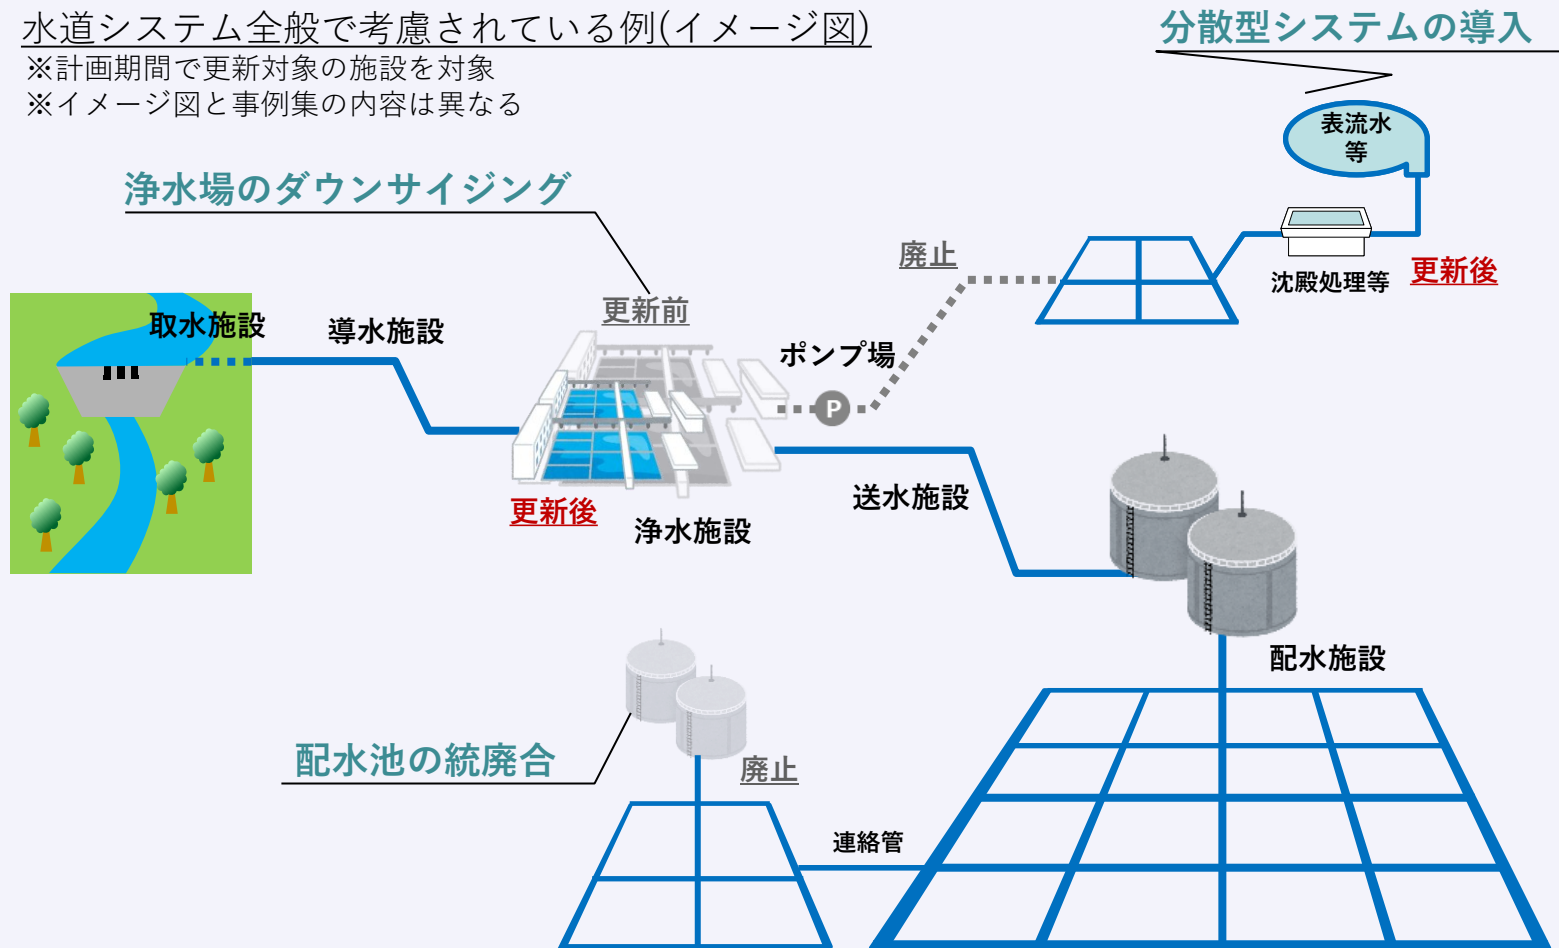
水道システム全般で考慮されている例(イメージ図)
※計画期間で更新対象の施設を対象
※イメージ図と事例集の内容は異なる

分散型システムの導入

表流水等

浄水場のダウンサイジング

廃止

沈殿処理等

更新後

取水施設

導水施設

更新前

ポンプ場

P

更新後

浄水施設

送水施設

配水施設

配水池の統廃合

廃止

連絡管